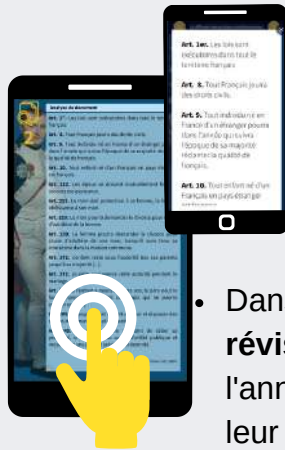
Analyse du document

Art. 1er. Les lois sont exécutoires dans tout le territoire français

Art. 8. Tout Français jouira des droits civils.

Art. 5. Tout individu né en France d'un étranger pourra dans l'année qui suivra l'époque de sa majorité réclamer la qualité de Français.

Art. 10. Tout enfant né d'un Français en pays étranger

Dan
révis
l'ann
leur